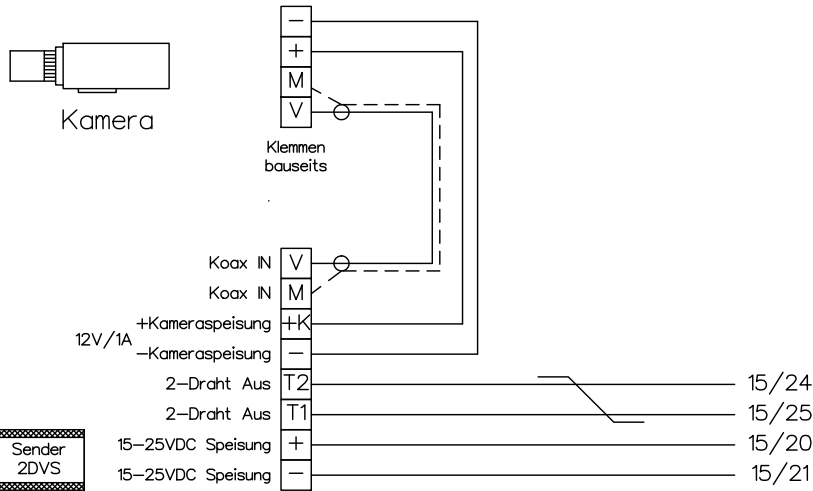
Kamera

−
+
M
V

Klemmen bauseits

Koax IN V
Koax IN M
12V/1A +Kameraspeisung +K
−Kameraspeisung −
2−Draht Aus T2
2−Draht Aus T1
15−25VDC Speisung +
15−25VDC Speisung −

Sender 2DVS

15/24
15/25
15/20
15/21